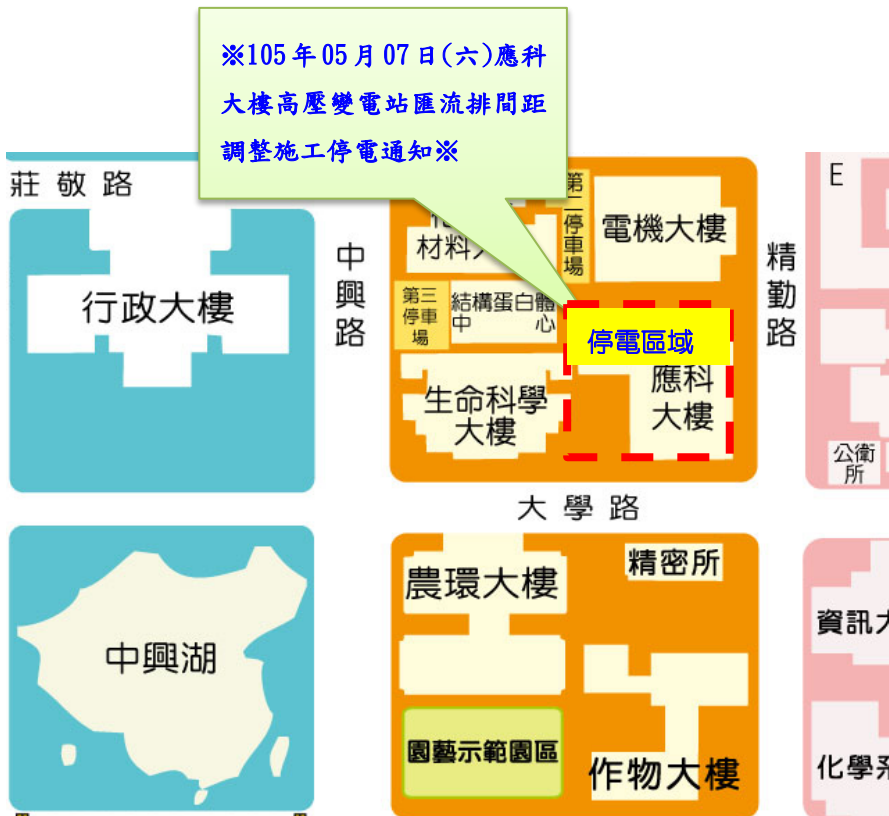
※105年05月07日(六)應科大樓高壓變電站匯流排間距調整施工停電通知※

莊敬路

行政大樓

中興路

材料

第二停車場

電機大樓

精勤路

E

第三停車場

結構蛋白體中心

停電區域

應科大樓

生命科學大樓

公衛所

大學路

農環大樓

精密所

資訊大

中興湖

園藝示範園區

作物大樓

化學系